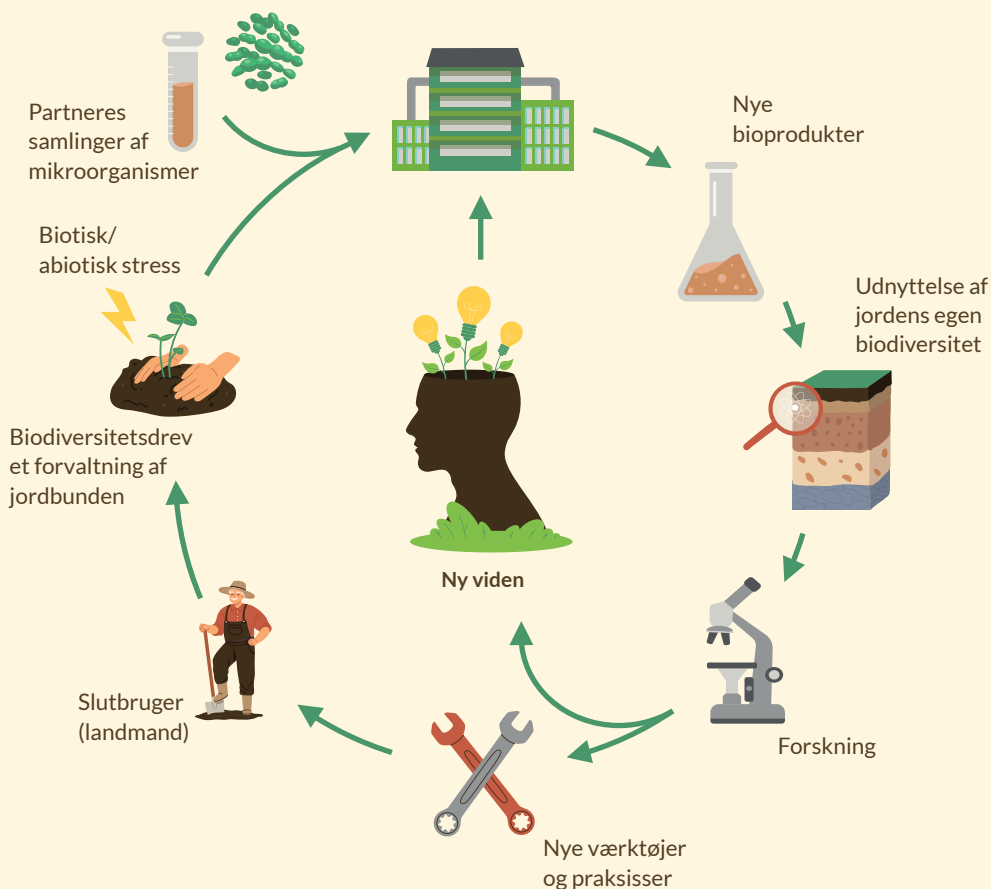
Partneres samlinger af mikroorganismer

Nye bioprodukter

Udnyttelse af jordens egen biodiversitet

Biotisk/ abiotisk stress

Biodiversitetsdrevet forvaltning af jordbunden

Ny viden

Forskning

Slutbruger (landmand)

Nye værktøjer og praksisser